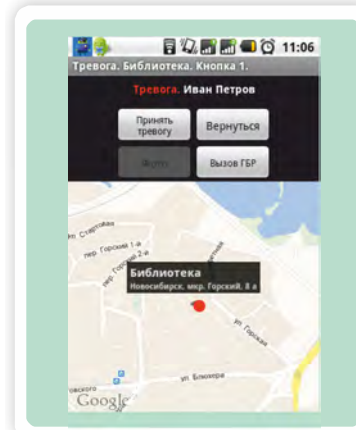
11:06
Тревога. Библиотека. Кнопка 1.
Тревога. Иван Петров
Принять тревогу
Вернуться
Фото
Вызов ГБР
ул. Старое...
пер. Горский 1-й
пер. Горский 2-й
Библиотека
Новосибирск, мкр. Горский, 8 а
ул. Горская
ул. Блюхера
Google